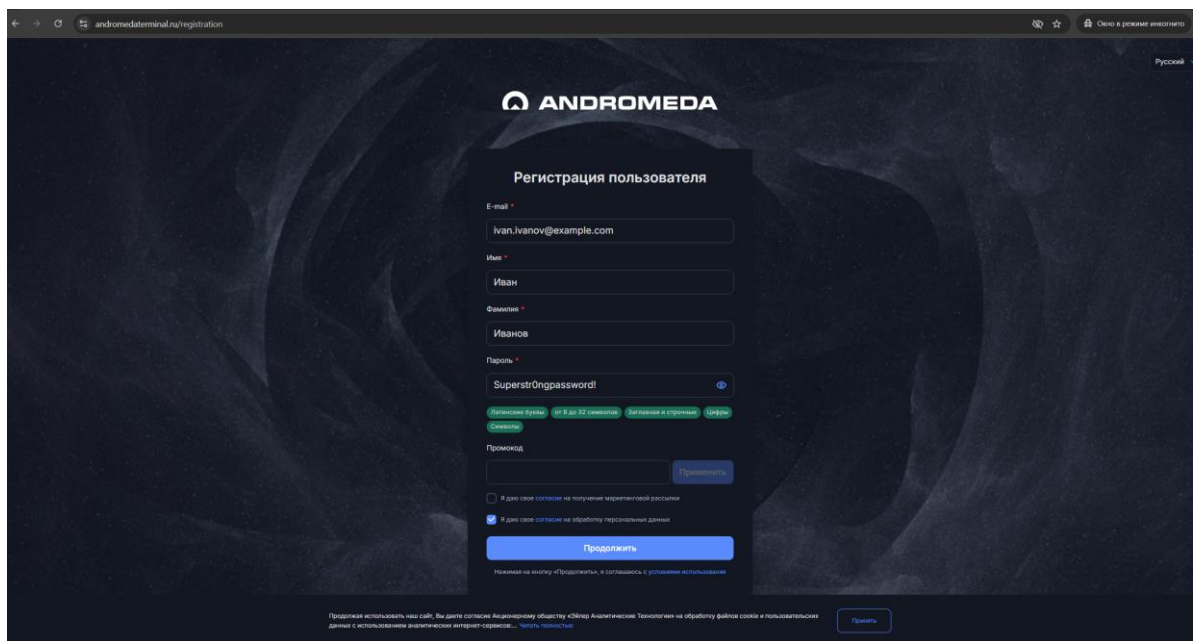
andromedaterminal.ru/registration

Окно в режиме инкогнито

Русский

ANDROMEDA

Регистрация пользователя

E-mail *

ivan.ivanov@example.com

Имя *

Иван

Фамилия *

Иванов

Пароль *

Superstr0ngpassword!

Латинские буквы | от 8 до 32 символов | Заглавные и строчные | Цифры | Символы

Промокод

Применить

Я даю свое согласие на получение маркетинговой рассылки

Я даю свое согласие на обработку персональных данных

Продолжить

Нажимая на кнопку «Продолжить», я соглашаюсь с условиями использования

Продолжая использовать наш сайт, Вы даете согласие Акционерному обществу «Эйпер Аналитические Технологии» на обработку файлов cookie и пользовательских данных с использованием аналитических интернет-сервисов... Читать полностью

Принять